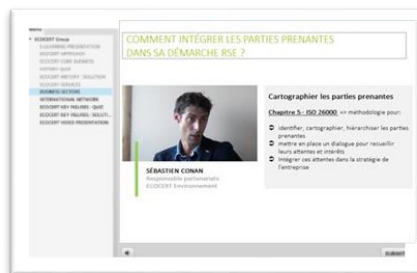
MENU

ECOCERT Group
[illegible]
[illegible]
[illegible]
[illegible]
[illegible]
BUSINESS SECTORS
INTERNATIONAL NETWORK
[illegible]
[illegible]
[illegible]

COMMENT INTÉGRER LES PARTIES PRENANTES DANS SA DÉMARCHE RSE ?

SÉBASTIEN CONAN
Responsable partenariats
ECOCERT Environnement

Cartographier les parties prenantes

Chapitre 5 - ISO 26000 => méthodologie pour:

Identifier, cartographier, hiérarchiser les parties prenantes
mettre en place un dialogue pour recueillir leurs attentes et intérêts
Intégrer ces attentes dans la stratégie de l'entreprise

SUIVANT